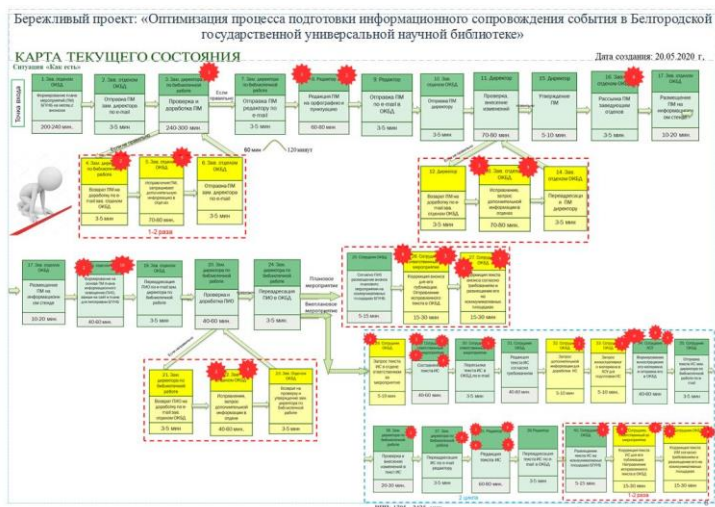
Бережливый проект: «Оптимизация процесса подготовки информационного сопровождения события в Белгородской государственной универсальной научной библиотеке»

КАРТА ТЕКУЩЕГО СОСТОЯНИЯ

Ситуация «Как есть»

Дата создания: 20.05.2020 г.

Точка входа

1. Зав. отделом ОКБД
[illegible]
200-240 мин.

2. Зав. отделом ОКБД
Отправка ПМ зав. директора по e-mail
3-5 мин.

3. Зав. директора по библиотечной работе
Проверка и доработка ПМ
240-300 мин.

Если правильно

7. Зав. директора по библиотечной работе
Отправка ПМ редактору по e-mail
3-5 мин.

8. Редактор
Редакция ПМ на орфографию и пунктуацию
60-80 мин.

9. Редактор
Отправка ПМ по e-mail в ОКБД
3-5 мин.

10. Зав. отделом ОКБД
Отправка ПМ директору
3-5 мин.

11. Директор
Проверка, внесение изменений
70-80 мин.

15. Директор
Утверждение ПМ
5-10 мин.

16. Зав. отделом ОКБД
Рассылка ПМ заведующим отделов
3-5 мин.

17. Зав. отделом ОКБД
Размещение ПМ на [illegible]
10-20 мин.

60 мин.

120 минут

4. Зав. директора по библиотечной работе
Возврат ПМ на доработку по e-mail зав. отделом ОКБД
3-5 мин.

5. Зав. отделом ОКБД
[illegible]
70-80 мин.

6. Зав. отделом ОКБД
Отправка ПМ по e-mail
3-5 мин.

1-2 раза

12. Директор
Возврат ПМ по e-mail зав. отделом ОКБД
3-5 мин.

13. Зав. отделом ОКБД
Исправление, запрос дополнительной информации в отделах
70-80 мин.

14. Зав. отделом ОКБД
Переадресация ПМ директору
3-5 мин.

17. Зав. отделом ОКБД
Размещение ПМ на информационном стенде
10-20 мин.

18. Зав. отделом ОКБД
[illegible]
40-60 мин.

19. Зав. отделом ОКБД
Переадресация ПМ по e-mail зав. директора по библиотечной работе
3-5 мин.

20. Зав. директора по библиотечной работе
Проверка и доработка ПМ
40-60 мин.

24. Зав. директора по библиотечной работе
Переадресация ПМО в ОКБД
3-5 мин.

Плановое мероприятие

Внеплановое мероприятие

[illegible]
5-15 мин.

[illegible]
15-30 мин.

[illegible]
15-30 мин.

21. Зав. директора по библиотечной работе
Возврат ПМО на доработку по e-mail зав. отделом ОКБД
3-5 мин.

22. Зав. отделом ОКБД
Исправление, запрос дополнительной информации в отделе
40-60 мин.

23. Зав. отделом ОКБД
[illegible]
3-5 мин.

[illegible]
5-10 мин.

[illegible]
40-60 мин.

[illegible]
40-60 мин.

Редакция текста ИС
5-10 мин.

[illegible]
5-10 мин.

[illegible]
15-30 мин.

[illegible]
3-5 мин.

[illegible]
20-30 мин.

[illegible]
3-5 мин.

Редакция текста ИС
5-10 мин.

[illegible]
3-5 мин.

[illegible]
5-10 мин.

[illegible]
15-30 мин.

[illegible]
15-30 мин.

1-2 раза

1-2 цикла